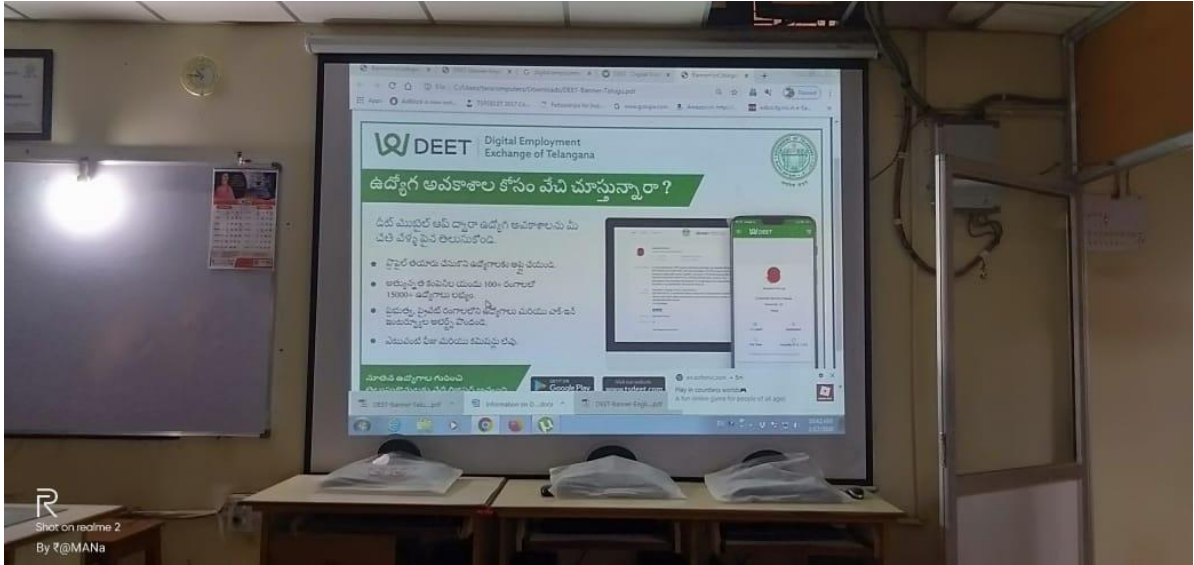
DEET Digital Employment Exchange of Telangana

ఉద్యోగ అవకాశాల కోసం వేచి చూస్తున్నారా ?

డీట్ మొబైల్ యాప్ ద్వారా ఉద్యోగ అవకాశాలను మీ చేతి వేళ్ళ పైన తెలుసుకోండి.

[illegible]

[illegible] 100+ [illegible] 15000+ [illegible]

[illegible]

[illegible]

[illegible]

GET IT ON Google Play

www.tsdeet.com

DEET

DEET-Banner-Telu...pdf

Information on D...docx

DEET-Banner-Engl...pdf

Play in countless worlds

A fun online game for people of all ages

Shot on realme 2
By ₹@MANa